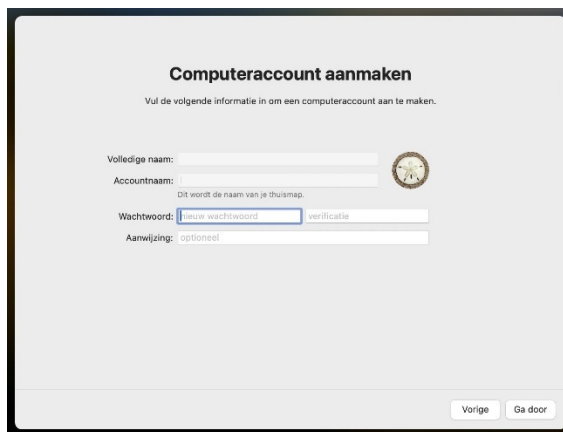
Computeraccount aanmaken

Vul de volgende informatie in om een computeraccount aan te maken.

Volledige naam:

Accountnaam:

Dit wordt de naam van je thuismap.

Wachtwoord: nieuw wachtwoord verificatie

Aanwijzing: optioneel

Vorige Ga door